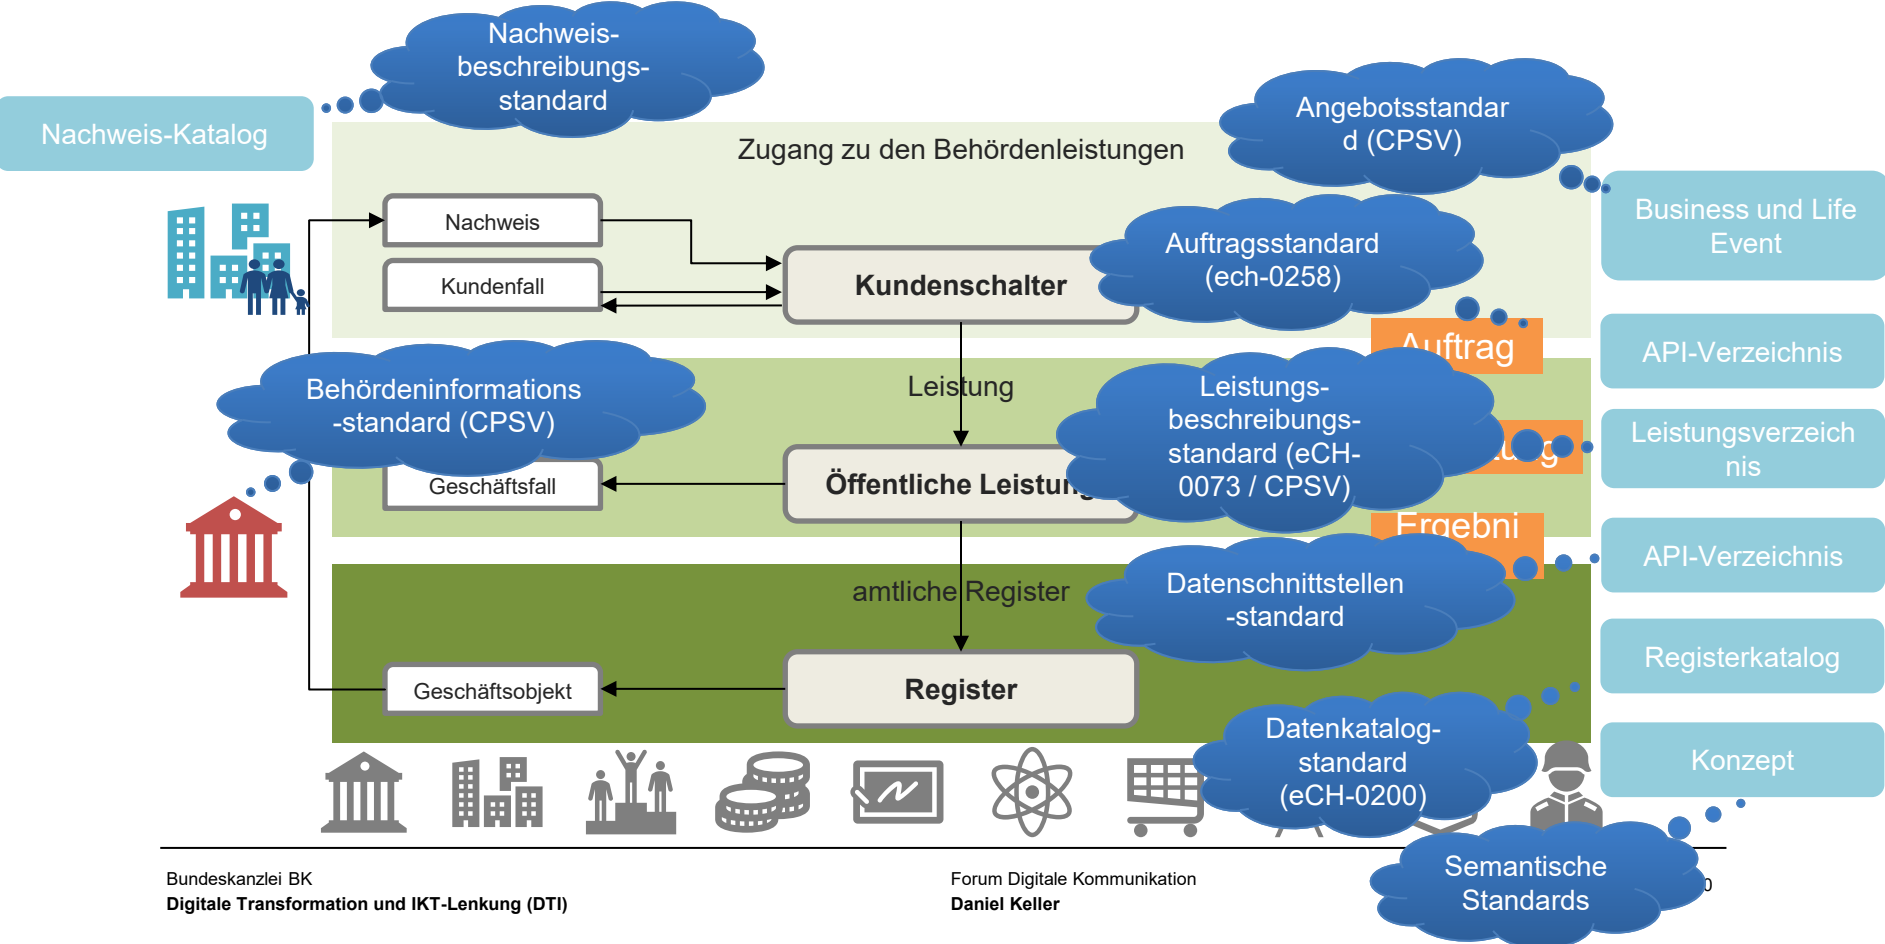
Nachweis-Katalog

Nachweis-beschreibungs-standard

Angebotsstandard (CPSV)

Business und Life Event

Zugang zu den Behördenleistungen

Nachweis

Kundenfall

Kundenschalter

Auftragsstandard (ech-0258)

Auftrag

API-Verzeichnis

Behördeninformations-standard (CPSV)

Leistung

Leistungs-beschreibungs-standard (eCH-0073 / CPSV)

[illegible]g

Leistungsverzeichnis

Geschäftsfall

Öffentliche Leistun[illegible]

Ergebni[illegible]

API-Verzeichnis

amtliche Register

Datenschnittstellen-standard

Registerkatalog

Geschäftsobjekt

Register

Datenkatalog-standard (eCH-0200)

Konzept

Semantische Standards

Bundeskanzlei BK
Digitale Transformation und IKT-Lenkung (DTI)

Forum Digitale Kommunikation
Daniel Keller

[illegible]0